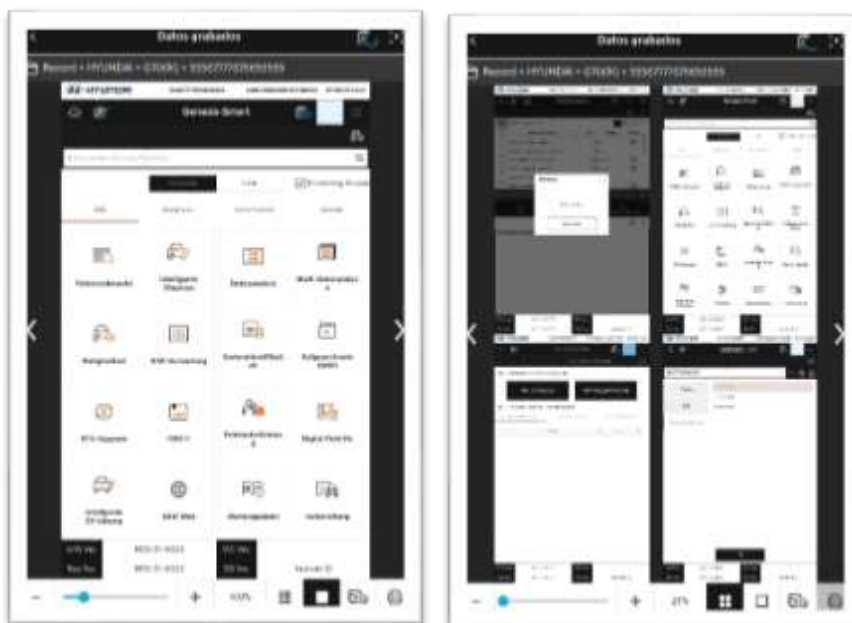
Datos grabados

Record • HYUNDAI • G70(IK) • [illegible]

HYUNDAI

Genesis Smart

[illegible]

Fahrzeugmodell

Intelligente Wartung

Datenanalyse

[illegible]

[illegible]

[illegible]

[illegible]

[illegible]

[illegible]

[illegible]

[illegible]

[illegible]

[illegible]

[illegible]

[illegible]

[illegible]

−

+

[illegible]%

Datos grabados

Record • HYUNDAI • G70(IK) • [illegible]

−

+

21%